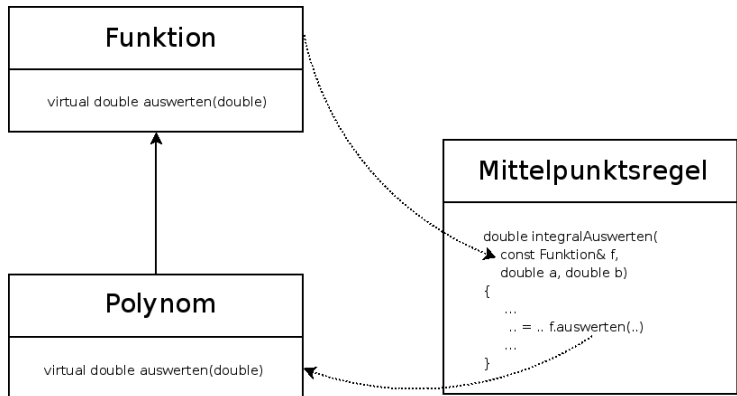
Funktion

virtual double auswerten(double)

Mittelpunktsregel

double integralAuswerten(
const Funktion& f,
double a, double b)
{
...
.. = .. f.auswerten(..)
...
}

Polynom

virtual double auswerten(double)